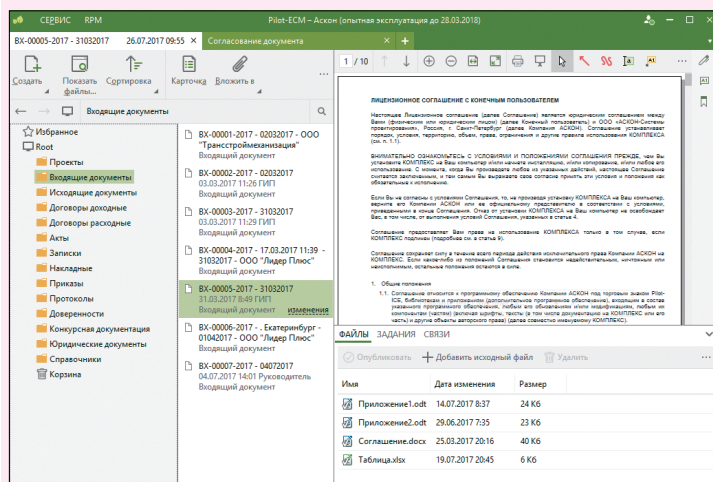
СЕРВИС RPM Pilot-ECM – Аскон (опытная эксплуатация до 28.03.2018)

ВХ-00005-2017 - 31032017 26.07.2017 09:55 Согласование документа +

Создать Показать файлы... Сортировка Карточка Вложить в

Входящие документы

Избранное
Root
Проекты
Входящие документы
Исходящие документы
Договоры доходные
Договоры расходные
Акты
Записки
Накладные
Приказы
Протоколы
Доверенности
Конкурсная документация
Юридические документы
Справочники
Корзина

ВХ-00001-2017 - 02032017 - ООО "Трансстроймеханизация"
Входящий документ

ВХ-00002-2017 - 02032017
03.03.2017 11:26 ГИП
Входящий документ

ВХ-00003-2017 - 31032017
03.03.2017 11:29 ГИП
Входящий документ

ВХ-00004-2017 - 17.03.2017 11:39 - 31032017 - ООО "Лидер Плюс"
Входящий документ

ВХ-00005-2017 - 31032017
31.03.2017 8:49 ГИП
Входящий документ изменения

ВХ-00006-2017 - . Екатеринбург - 01042017 - ООО "Лидер Плюс"
Входящий документ

ВХ-00007-2017 - 04072017
04.07.2017 14:01 Руководитель
Входящий документ

1 / 10

ЛИЦЕНЗИОННОЕ СОГЛАШЕНИЕ С КОНЕЧНЫМ ПОЛЬЗОВАТЕЛЕМ

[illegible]

ФАЙЛЫ ЗАДАНИЯ СВЯЗИ

Опубликовать + Добавить исходный файл Удалить

| Имя | Дата изменения | Размер |
|---|---|---|
| Приложение1.odt | 14.07.2017 8:37 | 24 Кб |
| Приложение2.odt | 29.06.2017 7:35 | 23 Кб |
| Соглашение.docx | 25.03.2017 20:16 | 40 Кб |
| Таблица.xlsx | 19.07.2017 20:45 | 6 Кб |